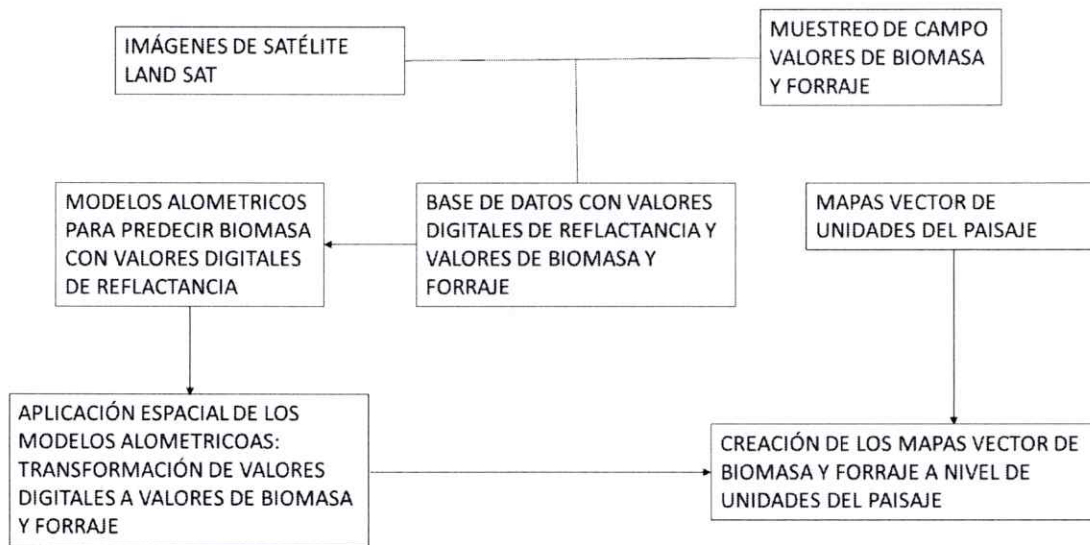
IMÁGENES DE SATÉLITE LAND SAT

MUESTREO DE CAMPO VALORES DE BIOMASA Y FORRAJE

MODELOS ALOMETRICOS PARA PREDECIR BIOMASA CON VALORES DIGITALES DE REFLACTANCIA

BASE DE DATOS CON VALORES DIGITALES DE REFLACTANCIA Y VALORES DE BIOMASA Y FORRAJE

MAPAS VECTOR DE UNIDADES DEL PAISAJE

APLICACIÓN ESPACIAL DE LOS MODELOS ALOMETRICOAS: TRANSFORMACIÓN DE VALORES DIGITALES A VALORES DE BIOMASA Y FORRAJE

CREACIÓN DE LOS MAPAS VECTOR DE BIOMASA Y FORRAJE A NIVEL DE UNIDADES DEL PAISAJE